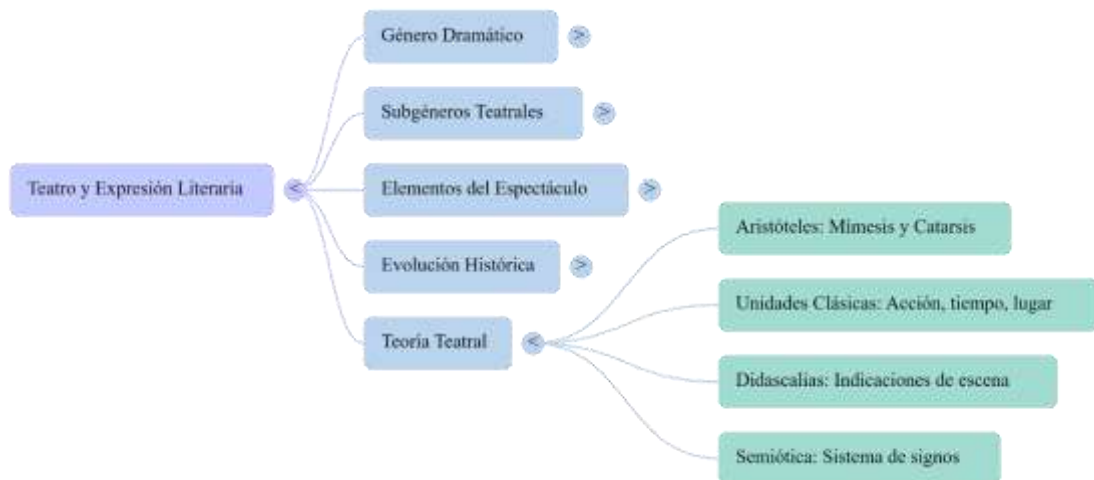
Teatro y Expresión Literaria <

Género Dramático >

Subgéneros Teatrales >

Elementos del Espectáculo >

Evolución Histórica >

Teoría Teatral <

Aristóteles: Mímesis y Catarsis

Unidades Clásicas: Acción, tiempo, lugar

Didascalias: Indicaciones de escena

Semiótica: Sistema de signos